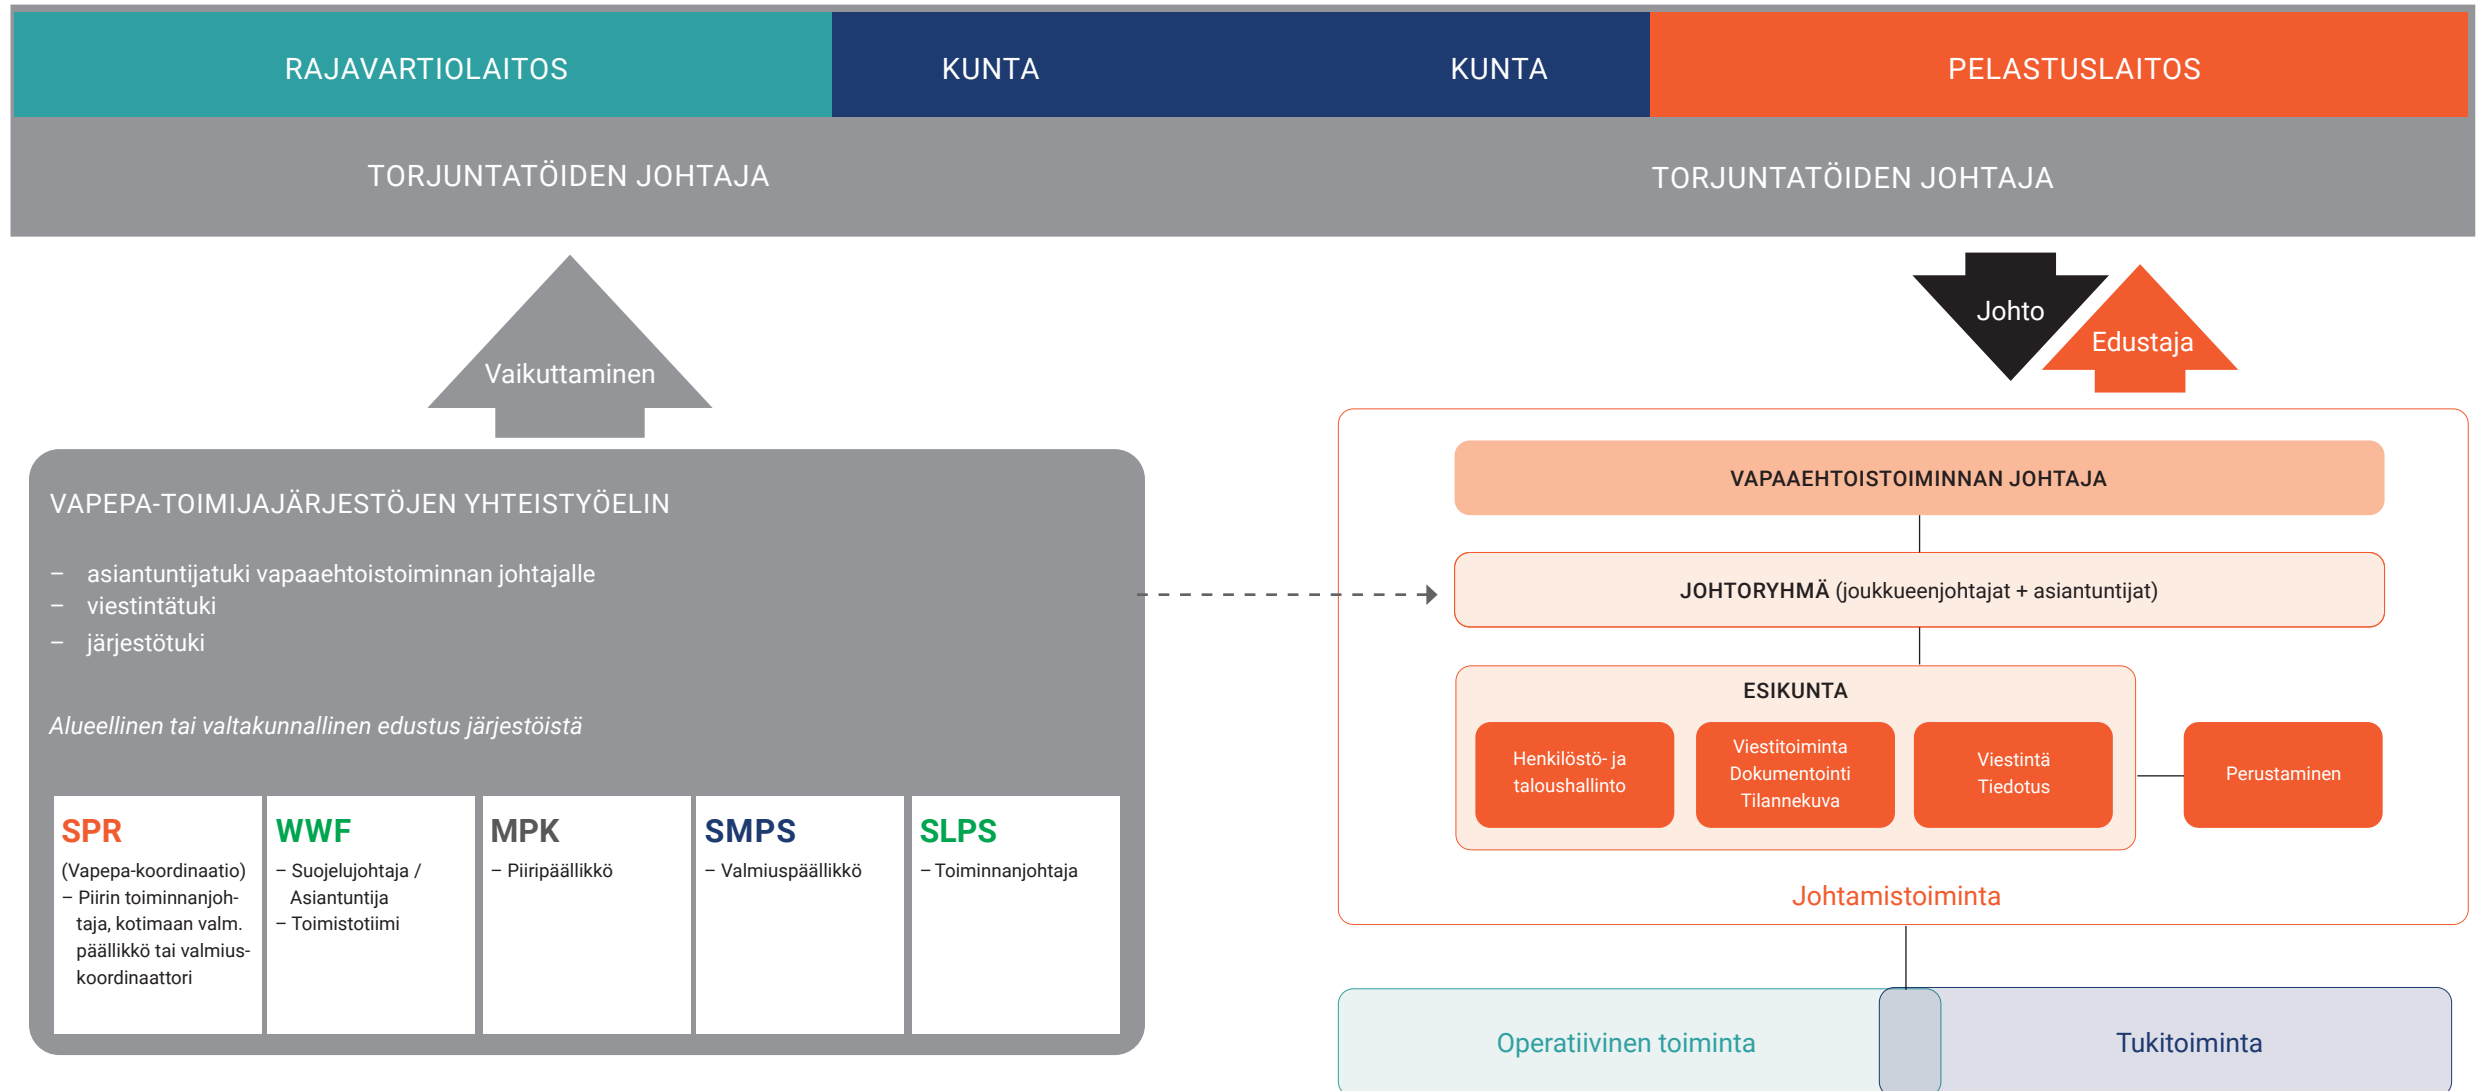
RAJAVARTIOLAITOS

KUNTA

KUNTA

PELASTUSLAITOS

TORJUNTATÖIDEN JOHTAJA

TORJUNTATÖIDEN JOHTAJA

Vaikuttaminen

Johto

Edustaja

VAPEPA-TOIMIJAJÄRJESTÖJEN YHTEISTYÖELIN

– asiantuntijatuki vapaaehtoistoiminnan johtajalle
– viestintätuki
– järjestötuki

Alueellinen tai valtakunnallinen edustus järjestöistä

SPR
(Vapepa-koordinaatio)
– Piirin toiminnanjohtaja, kotimaan valm. päällikkö tai valmiuskoordinaattori

WWF
– Suojelujohtaja / Asiantuntija
– Toimistotiimi

MPK
– Piiripäällikkö

SMPS
– Valmiuspäällikkö

SLPS
– Toiminnanjohtaja

VAPAAEHTOISTOIMINNAN JOHTAJA

JOHTORYHMÄ (joukkueenjohtajat + asiantuntijat)

ESIKUNTA

Henkilöstö- ja taloushallinto

Viestitoiminta
Dokumentointi
Tilannekuva

Viestintä
Tiedotus

Perustaminen

Johtamistoiminta

Operatiivinen toiminta

Tukitoiminta